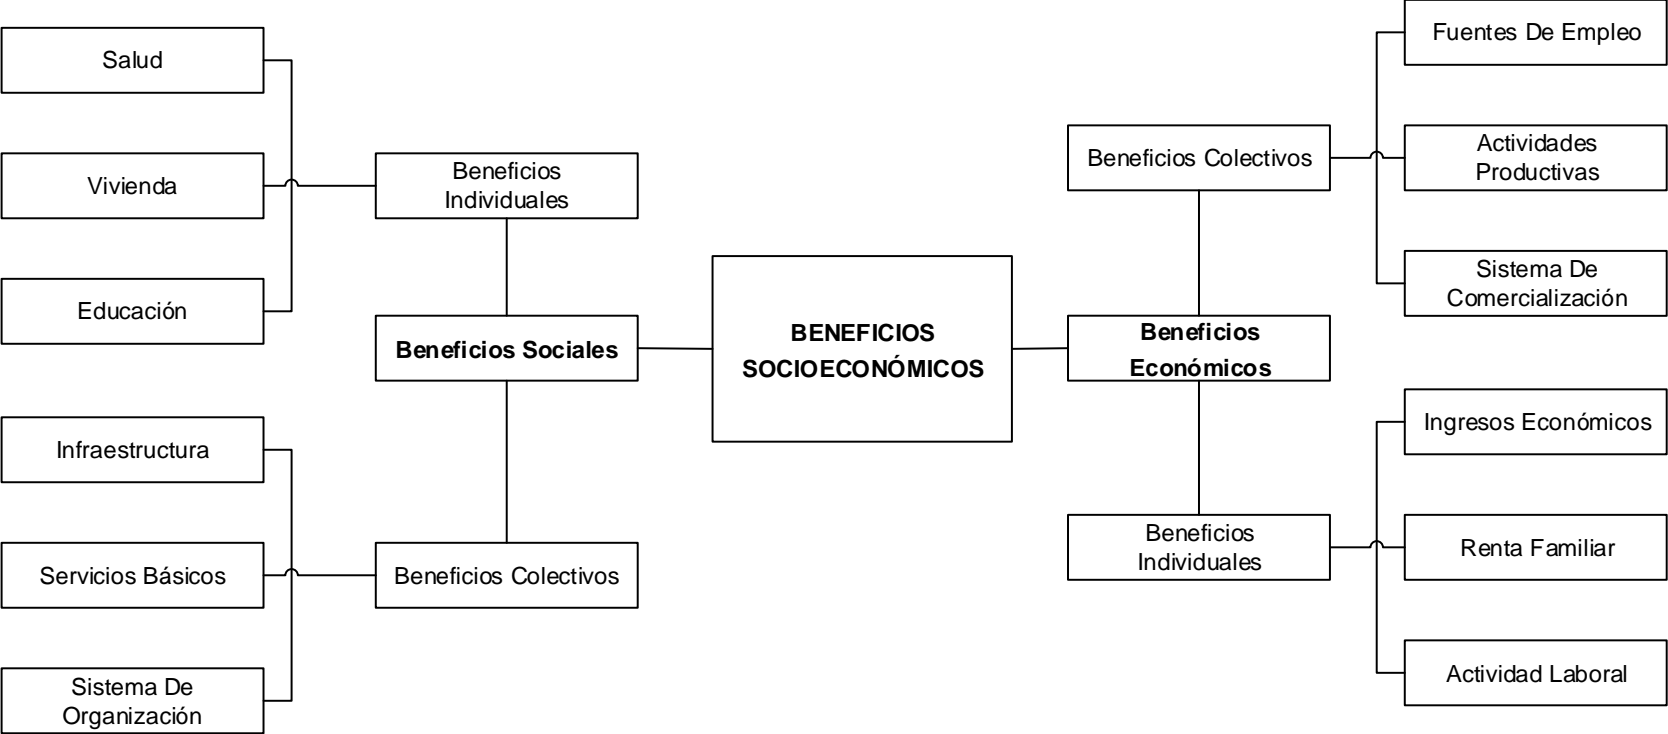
Salud

Vivienda

Educación

Beneficios Individuales

Beneficios Sociales

Infraestructura

Servicios Básicos

Sistema De Organización

Beneficios Colectivos

BENEFICIOS SOCIOECONÓMICOS

Fuentes De Empleo

Beneficios Colectivos

Actividades Productivas

Sistema De Comercialización

Beneficios Económicos

Ingresos Económicos

Beneficios Individuales

Renta Familiar

Actividad Laboral